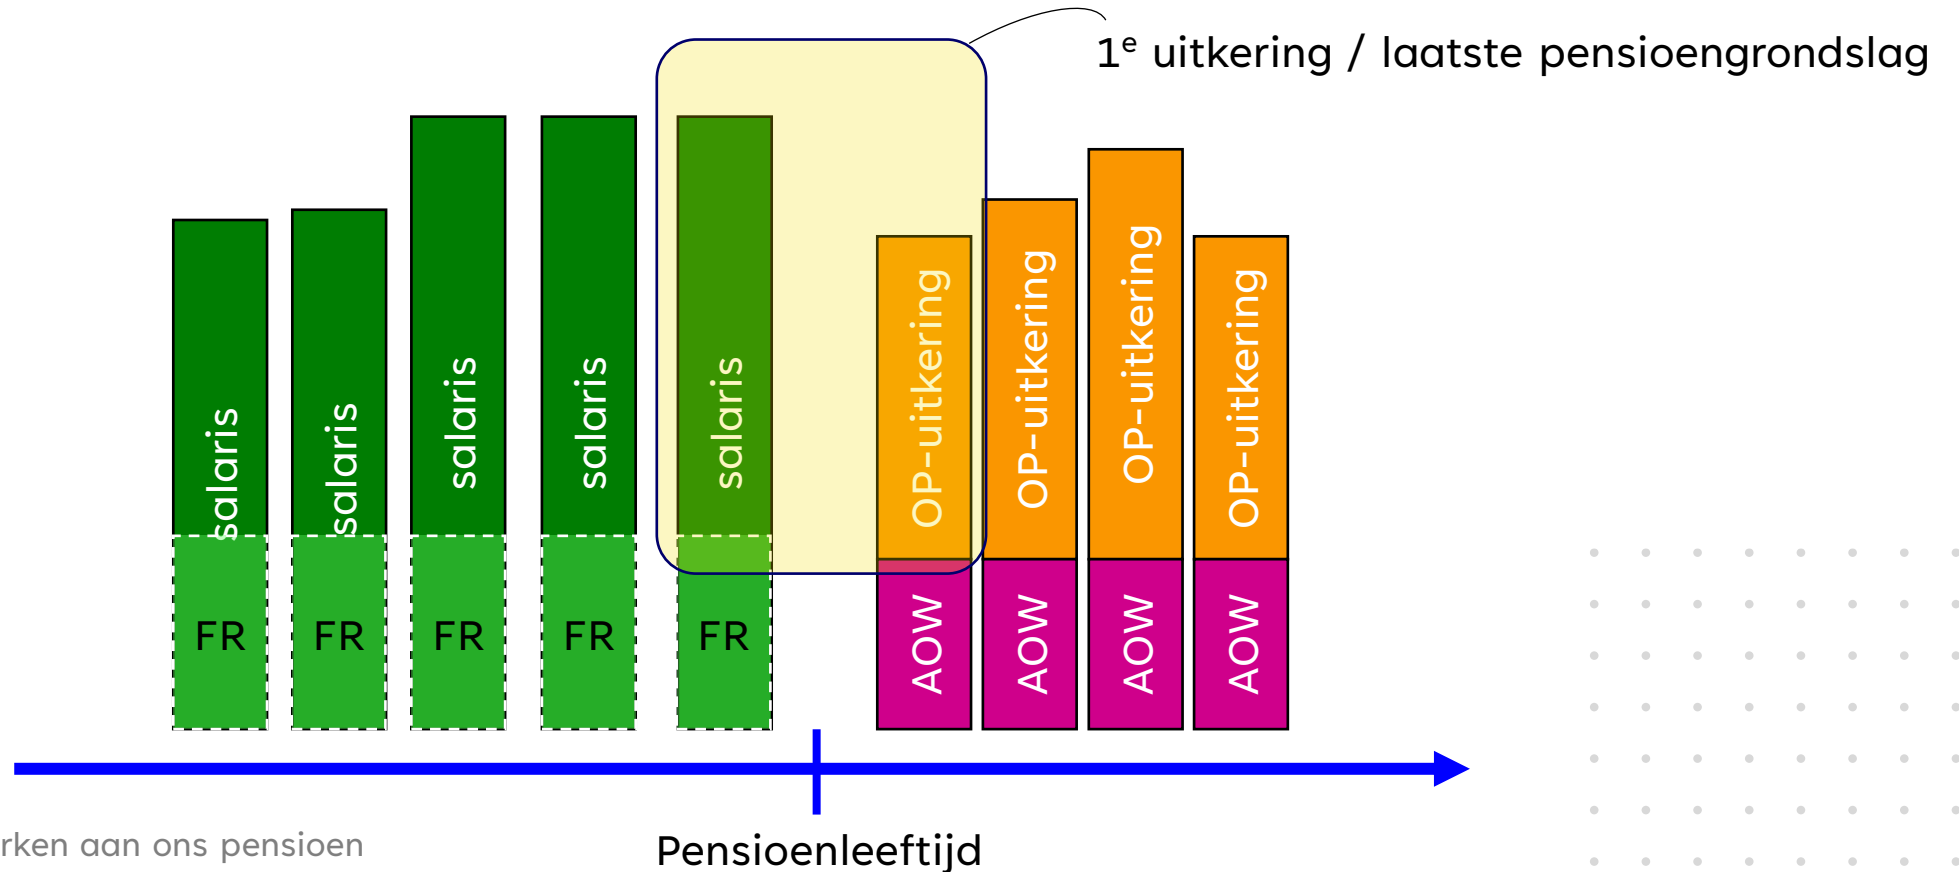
$1^e$ uitkering / laatste pensioengrondslag

salaris
FR
salaris
FR
salaris
FR
salaris
FR
salaris
FR

OP-uitkering
AOW
OP-uitkering
AOW
OP-uitkering
AOW
OP-uitkering
AOW

Pensioenleeftijd

rken aan ons pensioen